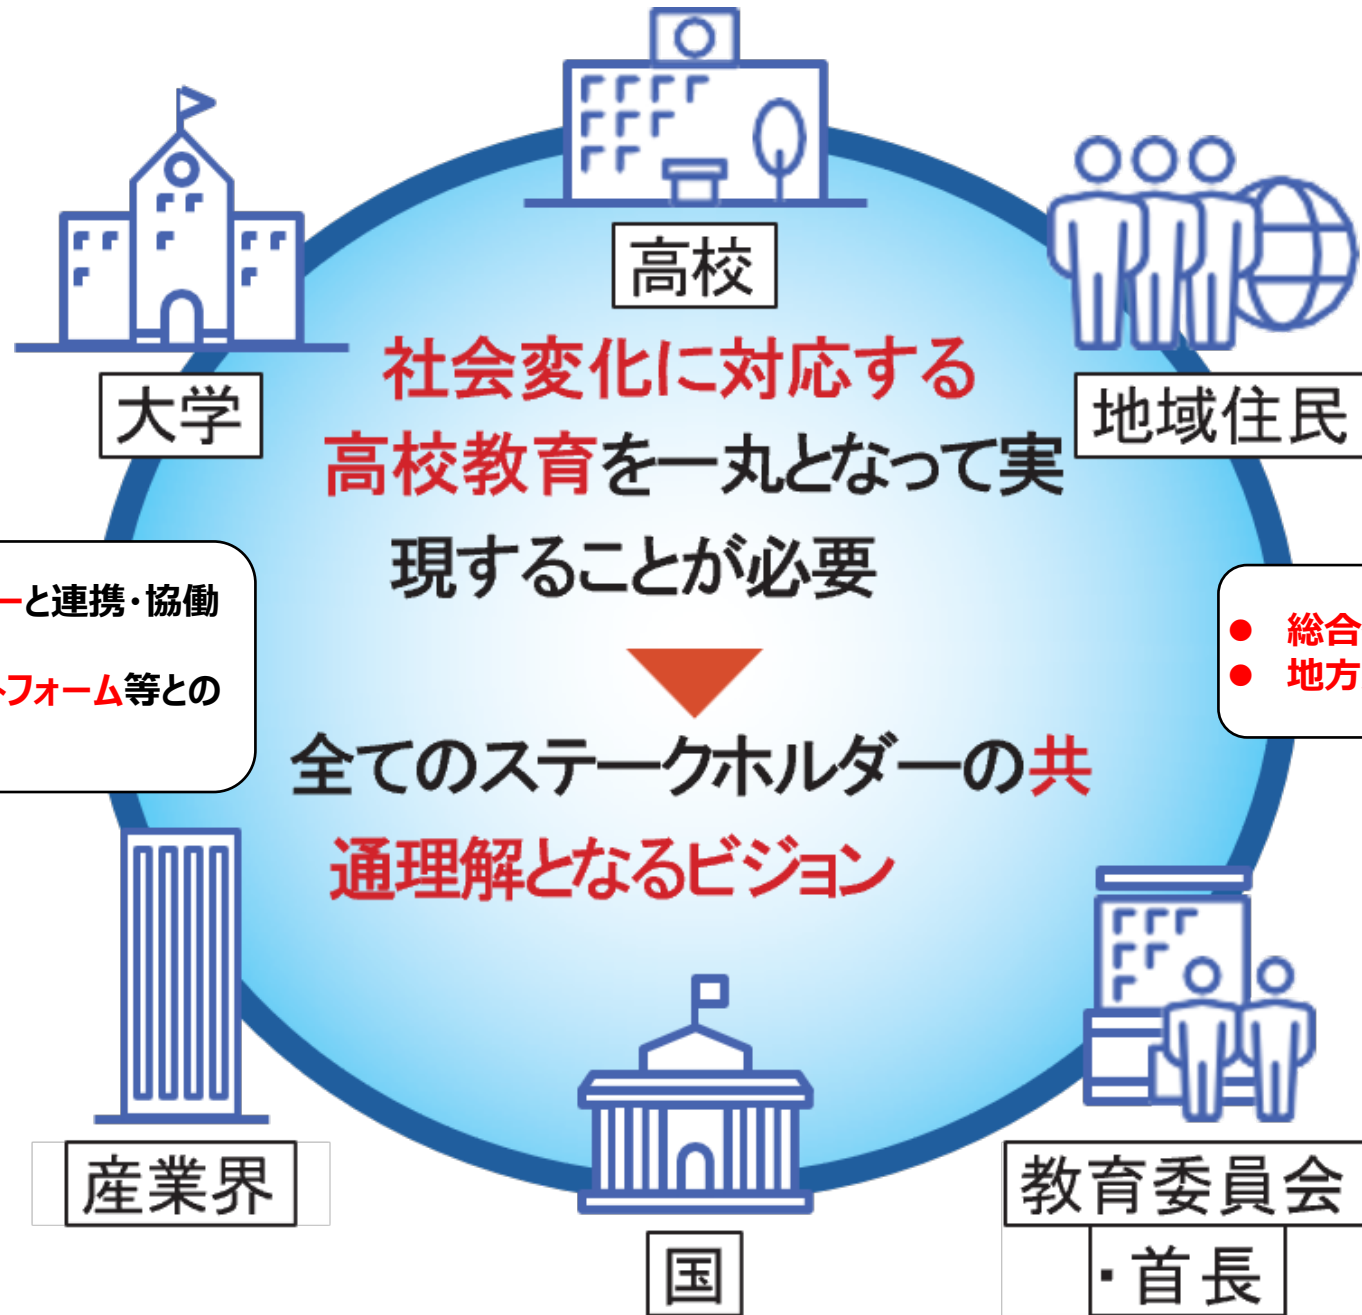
高校

大学

地域住民

社会変化に対応する高校教育を一丸となって実現することが必要

ーと連携・協働

トフォーム等との

● 総合

● 地方

全てのステークホルダーの共通理解となるビジョン

産業界

国

教育委員会

・首長